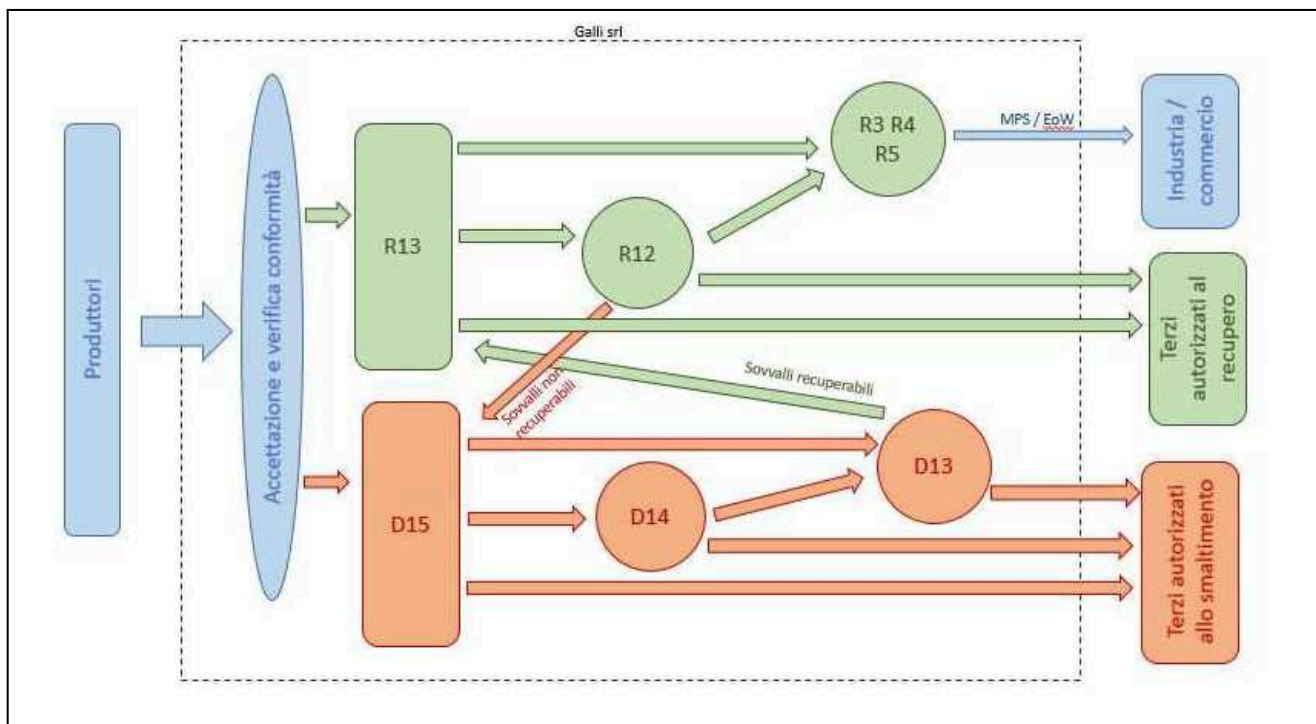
Galli srl

Produttori

Accettazione e verifica conformità

R13

R12

R3 R4 R5

MPS / EoW

Industria / commercio

Terzi autorizzati al recupero

Sovvalli recuperabili

Sovvalli non recuperabili

D15

D14

D13

Terzi autorizzati allo smaltimento